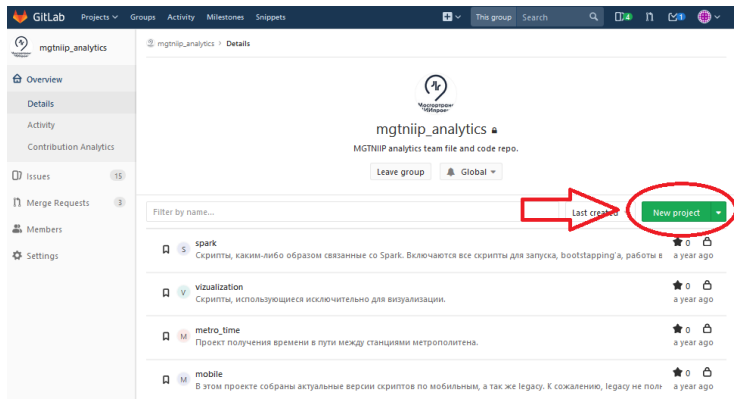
GitLab Projects Groups Activity Milestones Snippets

This group Search

4

1

mgtniip_analytics

Overview

Details

Activity

Contribution Analytics

Issues 15

Merge Requests 3

Members

Settings

mgtniip_analytics > Details

Мосгортранс НИИпроект

mgtniip_analytics

MGTNIIP analytics team file and code repo.

Leave group

Global

Filter by name...

Last created

New project

spark

Скрипты, каким-либо образом связанные со Spark. Включаются все скрипты для запуска, bootstapping'а, работы в

0

a year ago

vizualization

Скрипты, использующиеся исключительно для визуализации.

0

a year ago

metro_time

Проект получения времени в пути между станциями метрополитена.

0

a year ago

mobile

В этом проекте собраны актуальные версии скриптов по мобильным, а так же legacy. К сожалению, legacy не полн

0

a year ago